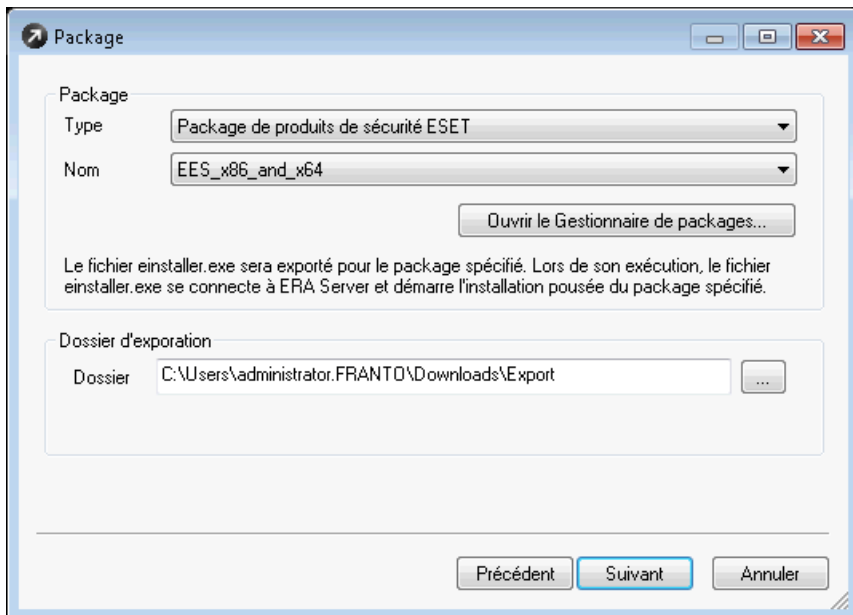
Package

Package

Type	Package de produits de sécurité ESET

Nom	EES_x86_and_x64

Ouvrir le Gestionnaire de packages...

Le fichier einstaller.exe sera exporté pour le package spécifié. Lors de son exécution, le fichier einstaller.exe se connecte à ERA Server et démarre l'installation pousée du package spécifié.

Dossier d'exporation

Dossier	C:\Users\administrator.FRANTO\Downloads\Export	...

Précédent	Suivant	Annuler